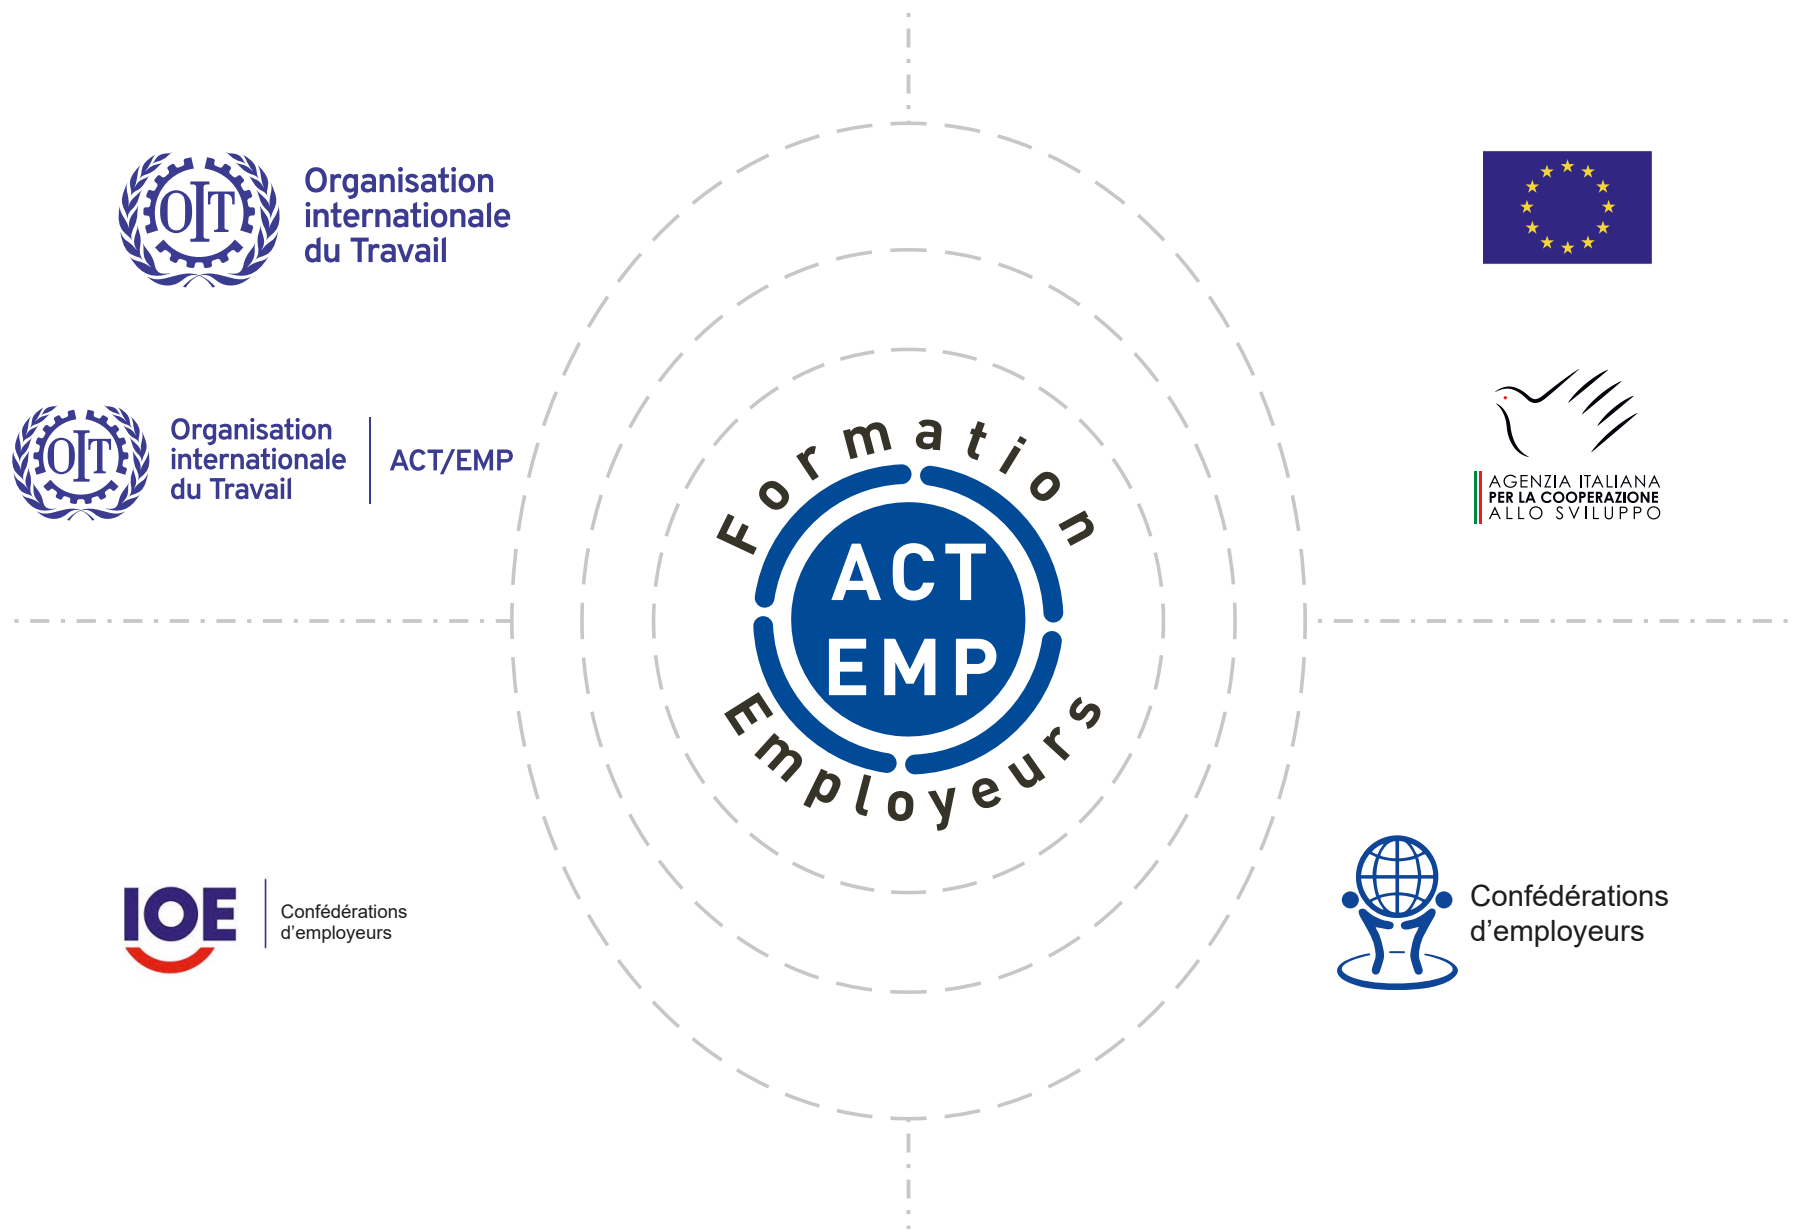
OIT Organisation internationale du Travail

OIT Organisation internationale du Travail | ACT/EMP

Formation
ACT
EMP
Employeurs

AGENZIA ITALIANA
PER LA COOPERAZIONE
ALLO SVILUPPO

IOE | Confédérations d'employeurs

Confédérations d'employeurs